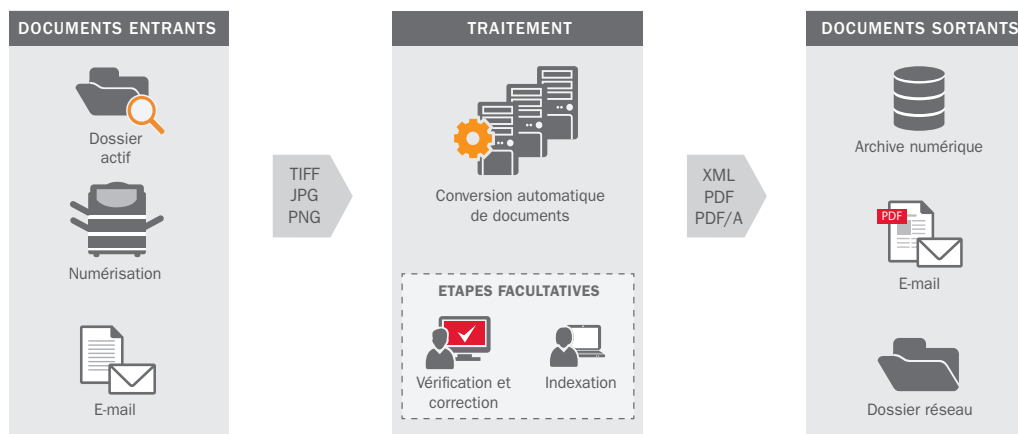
DOCUMENTS ENTRANTS

Dossier actif

Numérisation

E-mail

TIFF
JPG
PNG

TRAITEMENT

Conversion automatique de documents

ETAPES FACULTATIVES

Vérification et correction

Indexation

XML
PDF
PDF/A

DOCUMENTS SORTANTS

Archive numérique

PDF

E-mail

Dossier réseau